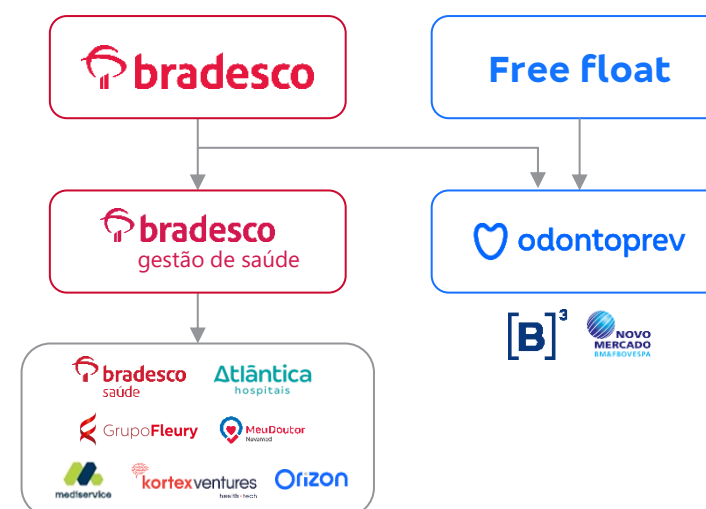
bradesco

Free float

bradesco
gestão de saúde

odontoprev

[B]³

NOVO MERCADO BM&FBOVESPA

bradesco saúde

Atlântica hospitais

GrupoFleury

MeuDoutor Novamed

mediservice

kortexventures health-tech

Orizon